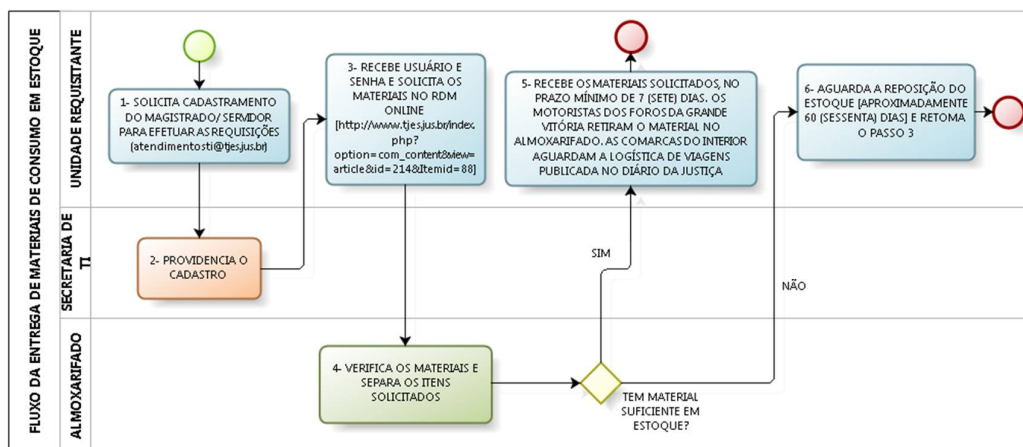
FLUXO DA ENTREGA DE MATERIAIS DE CONSUMO EM ESTOQUE

UNIDADE REQUISITANTE

SECRETARIA DE TI

ALMOXARIFADO

1- SOLICITA CADASTRAMENTO DO MAGISTRADO/ SERVIDOR PARA EFETUAR AS REQUISIÇÕES (atendimentosti@tjes.jus.br)

2- PROVIDENCIA O CADASTRO

3- RECEBE USUÁRIO E SENHA E SOLICITA OS MATERIAIS NO RDM ONLINE [http://www.tjes.jus.br/index.php?option=com_content&view=article&id=214&Itemid=88]

4- VERIFICA OS MATERIAIS E SEPARA OS ITENS SOLICITADOS

TEM MATERIAL SUFICIENTE EM ESTOQUE?

SIM

NÃO

5- RECEBE OS MATERIAIS SOLICITADOS, NO PRAZO MÍNIMO DE 7 (SETE) DIAS. OS MOTORISTAS DOS FOROS DA GRANDE VITÓRIA RETIRAM O MATERIAL NO ALMOXARIFADO. AS COMARCAS DO INTERIOR AGUARDAM A LOGÍSTICA DE VIAGENS PUBLICADA NO DIÁRIO DA JUSTIÇA

6- AGUARDA A REPOSIÇÃO DO ESTOQUE [APROXIMADAMENTE 60 (SESSENTA) DIAS] E RETOMA O PASSO 3